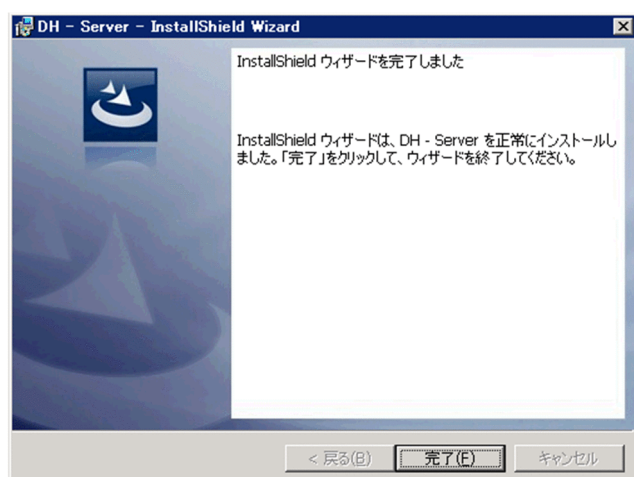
DH - Server - InstallShield Wizard

InstallShield ウィザードを完了しました

InstallShield ウィザードは、DH - Server を正常にインストールしました。「完了」をクリックして、ウィザードを終了してください。

< 戻る(B)
完了(F)
キャンセル